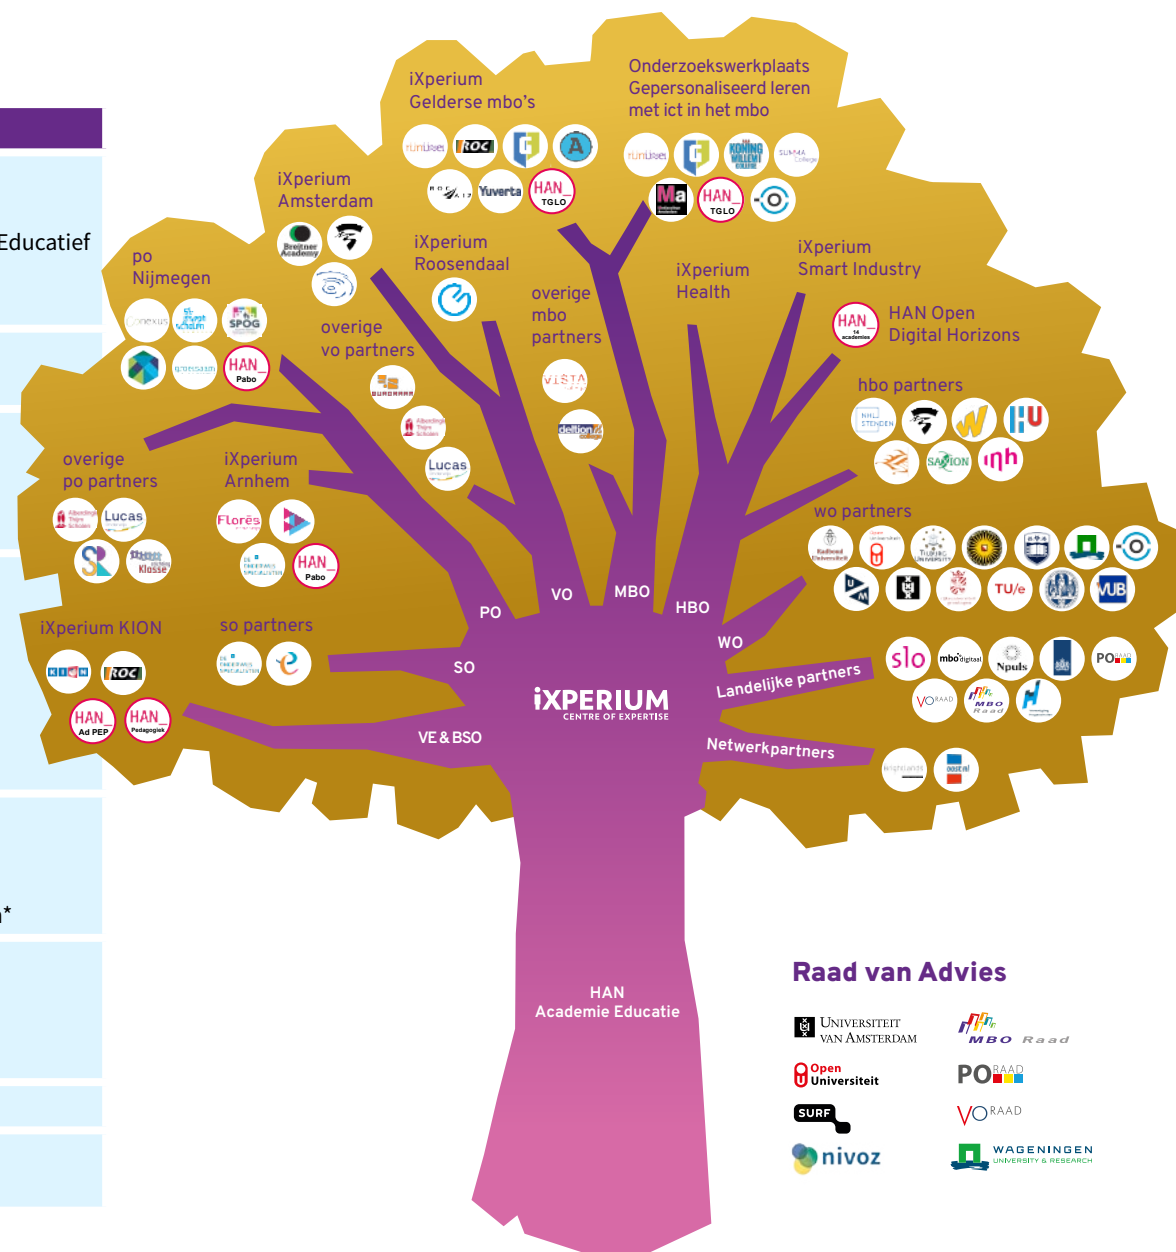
Educatief

iXperium
Gelderse mbo's

Onderzoekswerkplaats
Gepersonaliseerd leren
met ict in het mbo

iXperium
Amsterdam

po
Nijmegen

iXperium
Roosendaal

overige
mbo
partners

iXperium
Health

iXperium
Smart Industry

HAN Open
Digital Horizons

overige
vo partners

hbo partners

overige
po partners

iXperium
Arnhem

wo partners

iXperium KION

so partners

PO
VO
MBO
HBO
WO
SO
VE & BSO

iXPERIUM
CENTRE OF EXPERTISE

Landelijke partners

Netwerkpartners

HAN
Academie Educatie

Raad van Advies

UNIVERSITEIT VAN AMSTERDAM
MBO Raad
Open Universiteit
PO RAAD
SURF
VO RAAD
nivoz
WAGENINGEN UNIVERSITY & RESEARCH

ROC
Yuverta
HAN TGLO
HAN Pabo
Lucas
Florès
HAN Ad PEP
HAN Pedagogiek
slo
Npuls
TU/e
VUB
deltion college
VISTA
SPOG
Klosse

*